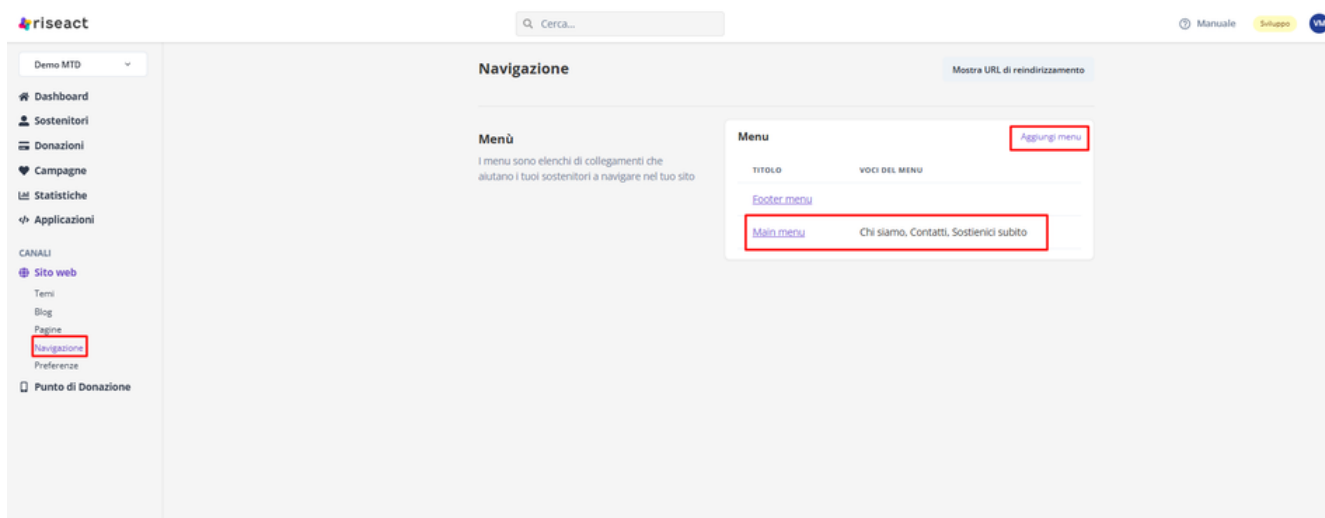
riseact

Cerca...

Manuale Sviluppo VM

Demo MTD

Dashboard
Sostenitori
Donazioni
Campagne
Statistiche
Applicazioni

CANALI

Sito web
Temi
Blog
Pagine
Navigazione
Preferenze

Punto di Donazione

Navigazione

Mostra URL di reindirizzamento

Menù

I menu sono elenchi di collegamenti che aiutano i tuoi sostenitori a navigare nel tuo sito

Menu

Aggiungi menu

| TITOLO | VOCI DEL MENU |
|---|---|
| Footer menu | |
| Main menu | Chi siamo, Contatti, Sostienici subito |